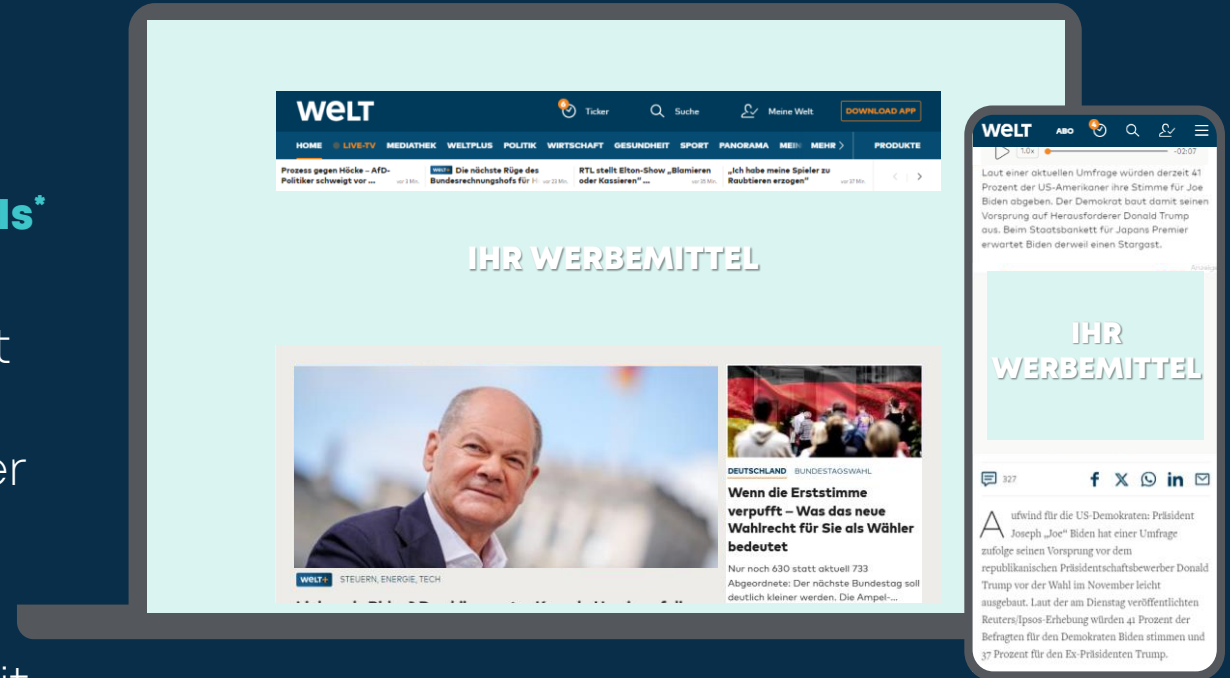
ls*

t

er

it

WELT

Ticker

Suche

Meine Welt

DOWNLOAD APP

HOME LIVE-TV MEDIATHEK WELTPLUS POLITIK WIRTSCHAFT GESUNDHEIT SPORT PANORAMA MEI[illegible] MEHR

PRODUKTE

Prozess gegen Höcke – AfD-Politiker schweigt vor ...

WELT+ Die nächste Rüge des Bundesrechnungshofs für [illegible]

RTL stellt Elton-Show „Blamieren oder Kassieren" ...

„Ich habe meine Spieler zu Raubtieren erzogen"

IHR WERBEMITTEL

WELT+ STEUERN, ENERGIE, TECH

DEUTSCHLAND BUNDESTAGSWAHL

Wenn die Erststimme verpufft – Was das neue Wahlrecht für Sie als Wähler bedeutet

Nur noch 630 statt aktuell 733 Abgeordnete: Der nächste Bundestag soll deutlich kleiner werden. Die Ampel-...

WELT ABO

1.0x -02:07

Laut einer aktuellen Umfrage würden derzeit 41 Prozent der US-Amerikaner ihre Stimme für Joe Biden abgeben. Der Demokrat baut damit seinen Vorsprung auf Herausforderer Donald Trump aus. Beim Staatsbankett für Japans Premier erwartet Biden derweil einen Stargast.

Anzeige

IHR WERBEMITTEL

327

Aufwind für die US-Demokraten: Präsident Joseph „Joe" Biden hat einer Umfrage zufolge seinen Vorsprung vor dem republikanischen Präsidentschaftsbewerber Donald Trump vor der Wahl im November leicht ausgebaut. Laut der am Dienstag veröffentlichten Reuters/Ipsos-Erhebung würden 41 Prozent der Befragten für den Demokraten Biden stimmen und 37 Prozent für den Ex-Präsidenten Trump.